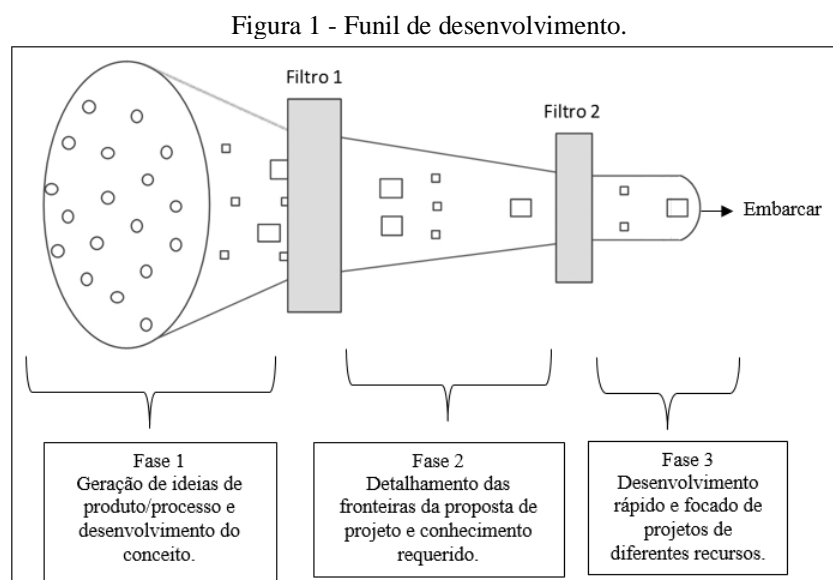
Figura 1 - Funil de desenvolvimento.

Filtro 1

Filtro 2

Embarcar

Fase 1
Geração de ideias de produto/processo e desenvolvimento do conceito.

Fase 2
Detalhamento das fronteiras da proposta de projeto e conhecimento requerido.

Fase 3
Desenvolvimento rápido e focado de projetos de diferentes recursos.